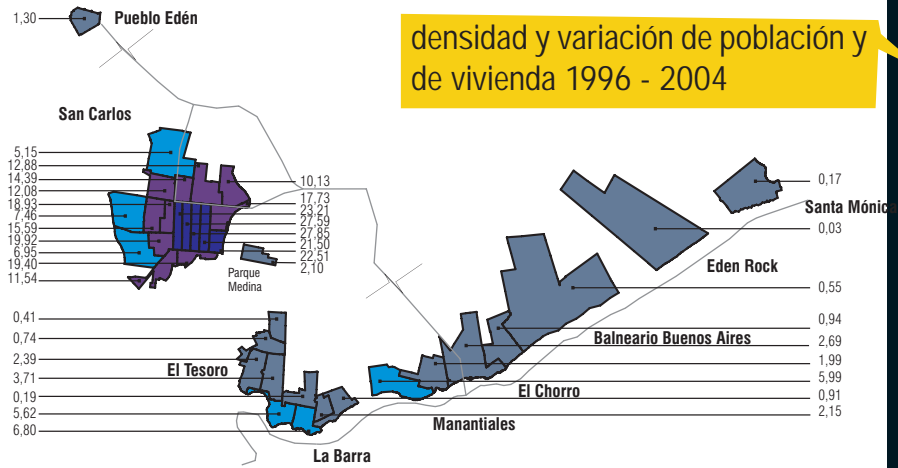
densidad y variación de población y de vivienda 1996 - 2004

1,30
Pueblo Edén

San Carlos

5,15
12,88
14,39
12,08
18,93
7,46
15,59
19,92
6,95
19,40
11,54

10,13
17,73
23,21
27,59
27,85
21,50
22,51
2,10

Parque Medina

0,17
Santa Mónic
0,03

Eden Rock

0,55

0,94
Balneario Buenos Aires
2,69
1,99
5,99
0,91
2,15

El Chorro

0,41
0,74
2,39
3,71
0,19
5,62
6,80

El Tesoro

Manantiales

La Barra